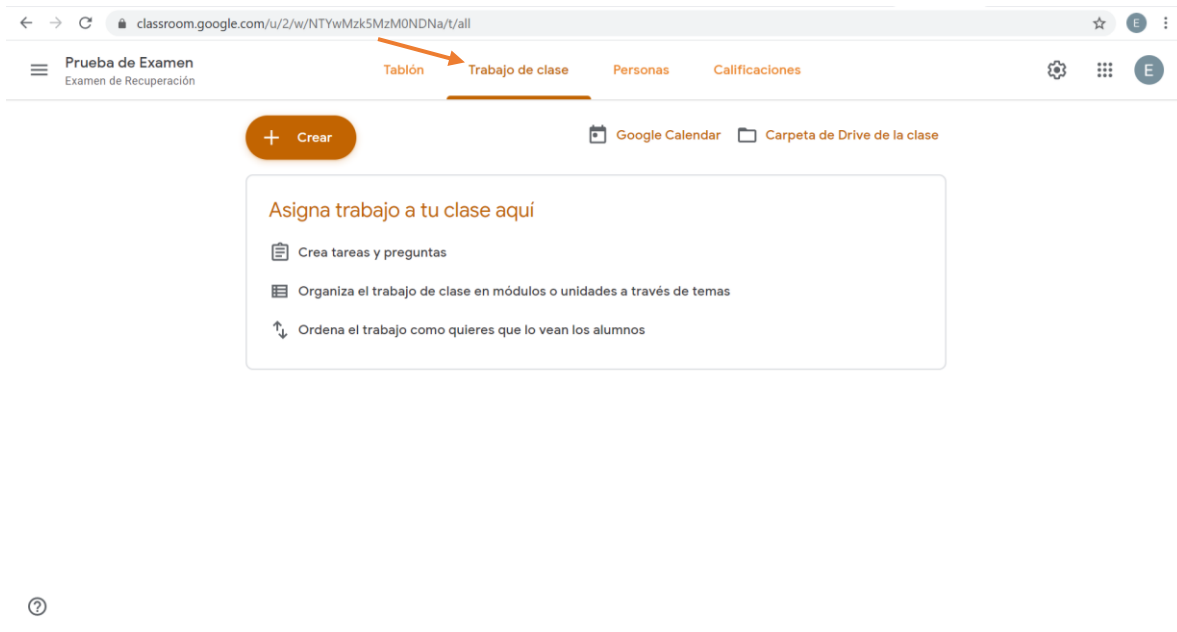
classroom.google.com/u/2/w/NTYwMzk5MzM0NDNa/t/all

E

Prueba de Examen
Examen de Recuperación

Tablón Trabajo de clase Personas Calificaciones

E

+ Crear

Google Calendar Carpeta de Drive de la clase

Asigna trabajo a tu clase aquí

Crea tareas y preguntas

Organiza el trabajo de clase en módulos o unidades a través de temas

Ordena el trabajo como quieres que lo vean los alumnos